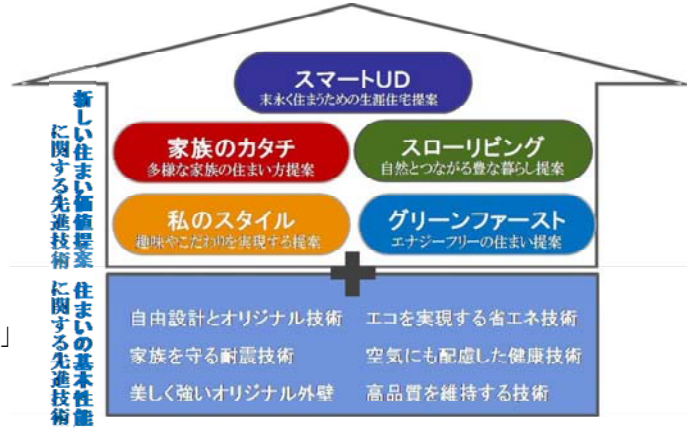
スマートUD
末永く住まうための生涯住宅提案

新しい住まい価値提案に関する先進技術

家族のカタチ
多様な家族の住まい方提案

スローリビング
自然とつながる豊な暮らし提案

私のスタイル
趣味やこだわりを実現する提案

グリーンファースト
エナジーフリーの住まい提案

住まいの基本性能に関する先進技術

」

自由設計とオリジナル技術
エコを実現する省エネ技術
家族を守る耐震技術
空気にも配慮した健康技術
美しく強いオリジナル外壁
高品質を維持する技術